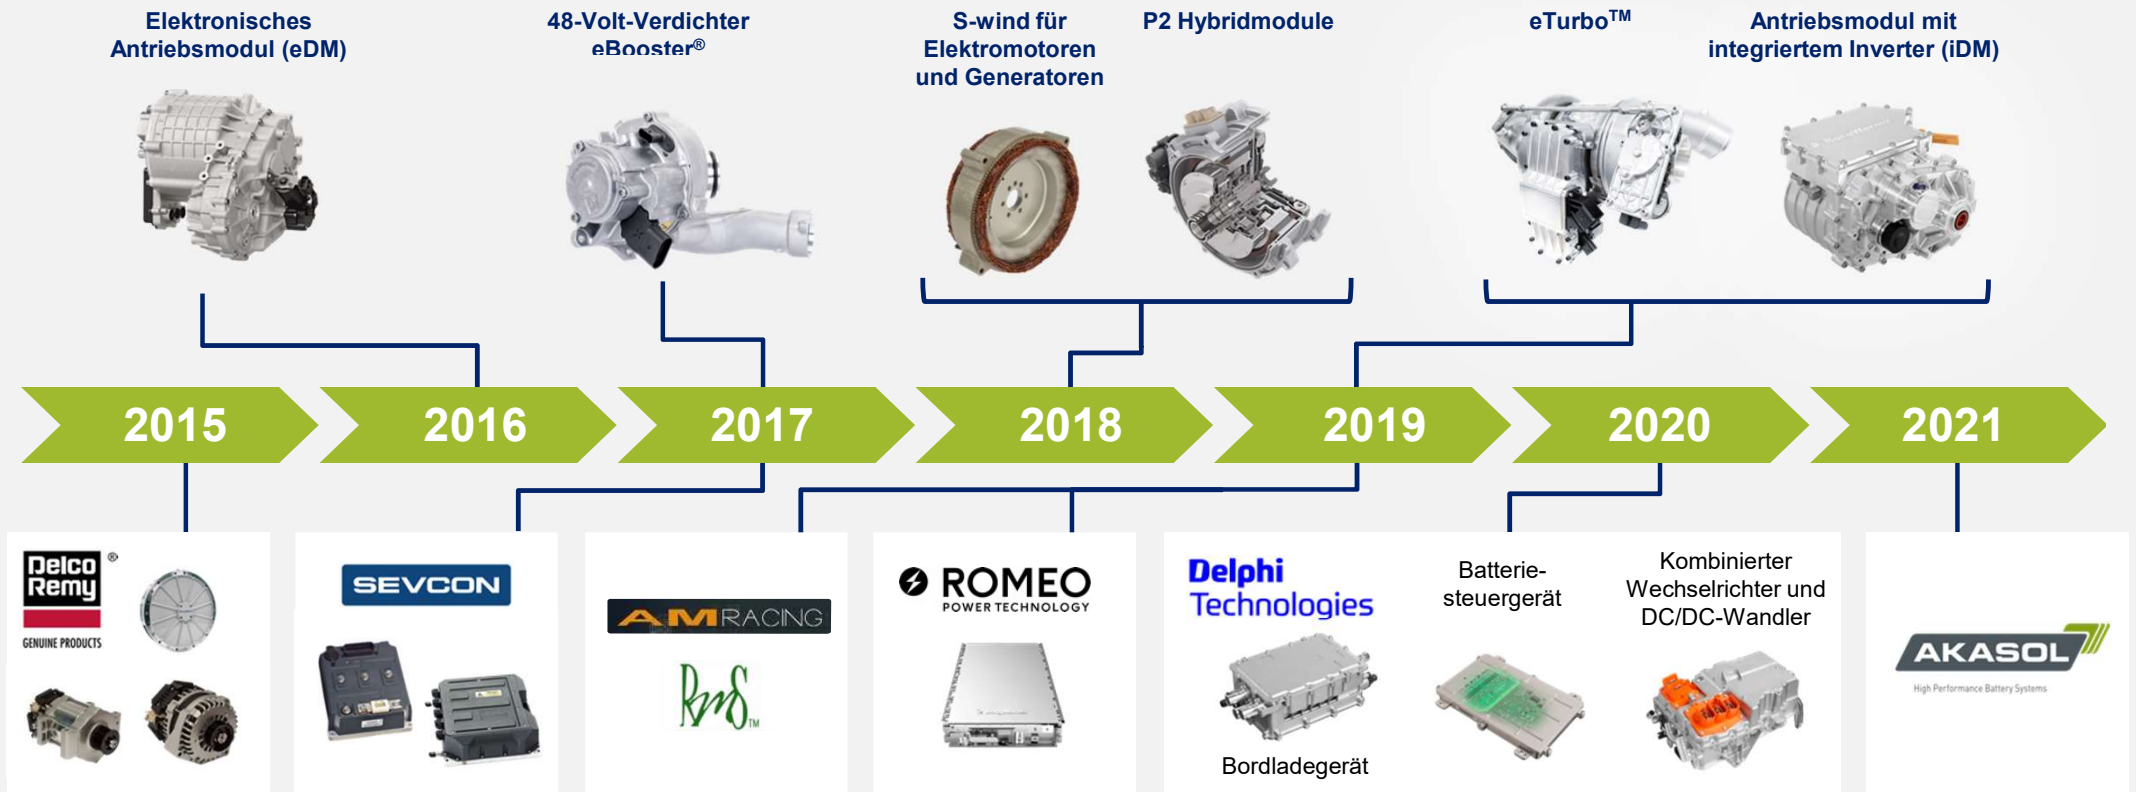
Elektronisches Antriebsmodul (eDM)

48-Volt-Verdichter eBooster®

S-wind für Elektromotoren und Generatoren

P2 Hybridmodule

eTurbo$^{TM}$

Antriebsmodul mit integriertem Inverter (iDM)

2015

2016

2017

2018

2019

2020

2021

Delco Remy®

GENUINE PRODUCTS

SEVCON

AMRACING

RMS TM

ROMEO POWER TECHNOLOGY

Delphi Technologies

Bordladegerät

Batteriesteuergerät

Kombinierter Wechselrichter und DC/DC-Wandler

AKASOL

High Performance Battery Systems